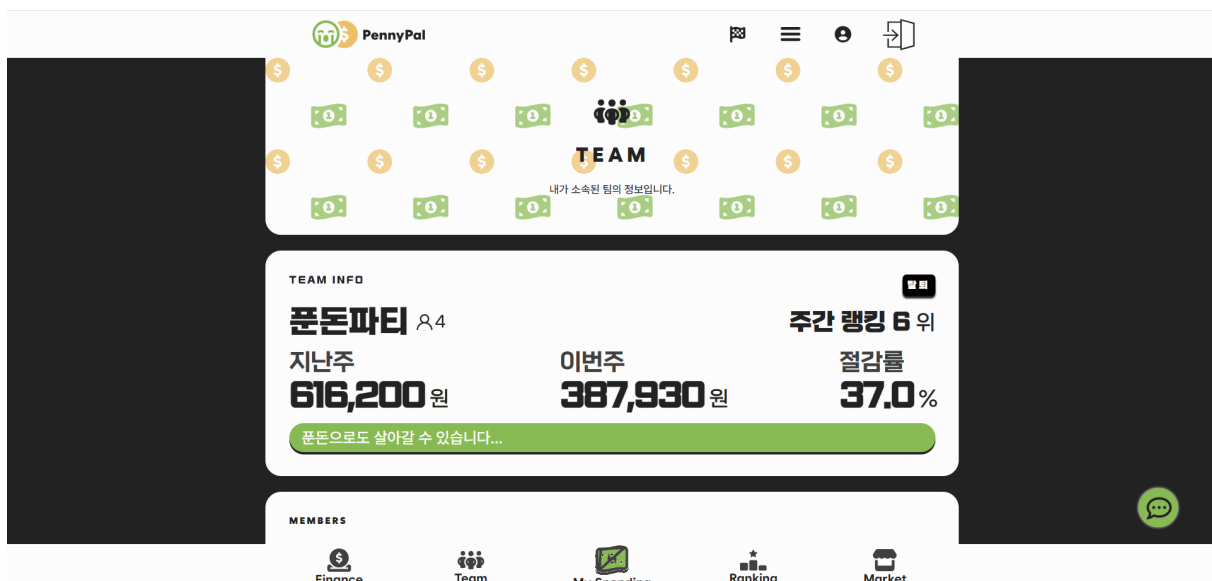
PennyPal

TEAM

내가 소속된 팀의 정보입니다.

TEAM INFO

탈퇴

푼돈파티 4

주간 랭킹 6 위

지난주
616,200 원

이번주
387,930 원

절감률
37.0 %

푼돈으로도 살아갈 수 있습니다...

MEMBERS

Finance
Team
My Spending
Ranking
Market